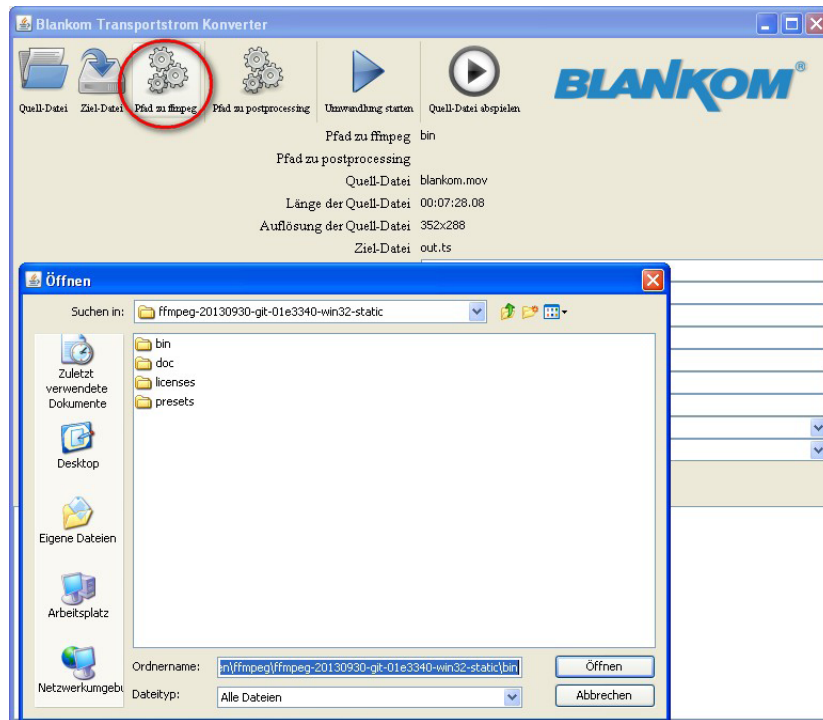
Blankom Transportstrom Konverter

Quell-Datei Ziel-Datei Pfad zu ffmpeg Pfad zu postprocessing Umwandlung starten Quell-Datei abspielen

BLANKOM®

Pfad zu ffmpeg bin
Pfad zu postprocessing
Quell-Datei blankom.mov
Länge der Quell-Datei 00:07:28.08
Auflösung der Quell-Datei 352x288
Ziel-Datei out.ts

Öffnen

Suchen in: ffmpeg-20130930-git-01e3340-win32-static

Zuletzt verwendete Dokumente
Desktop
Eigene Dateien
Arbeitsplatz
Netzwerkumgebu

bin
doc
licenses
presets

Ordnername: en\ffmpeg\ffmpeg-20130930-git-01e3340-win32-static\bin
Dateityp: Alle Dateien

Öffnen
Abbrechen